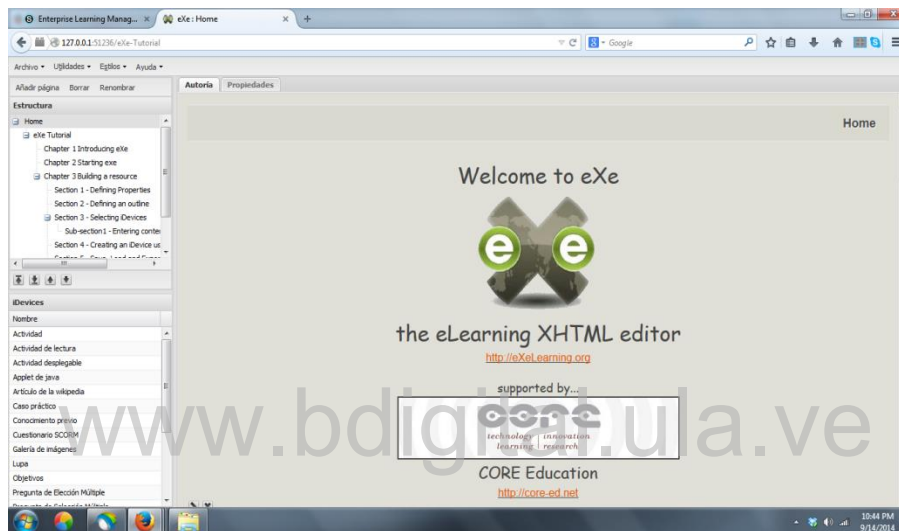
Enterprise Learning Manag... × eXe : Home × +

127.0.0.1:51236/eXe-Tutorial

Google

Archivo ▾ Utilidades ▾ Estilos ▾ Ayuda ▾

Añadir página Borrar Renombrar

Estructura

Home
eXe Tutorial
Chapter 1 Introducing eXe
Chapter 2 Starting exe
Chapter 3 Building a resource
Section 1 - Defining Properties
Section 2 - Defining an outline
Section 3 - Selecting iDevices
Sub-section1 - Entering conte
Section 4 - Creating an iDevice us
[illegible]

iDevices

Nombre
Actividad
Actividad de lectura
Actividad desplegable
Applet de java
Artículo de la wikipedia
Caso práctico
Conocimiento previo
Cuestionario SCORM
Galería de imágenes
Lupa
Objetivos
Pregunta de Elección Múltiple
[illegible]

Autoría Propiedades

Home

Welcome to eXe

e e

the eLearning XHTML editor

http://eXeLearning.org

supported by...

core
technology | innovation
learning | research

CORE Education

http://core-ed.net

www.bdigital.ula.ve

10:44 PM
9/14/2014